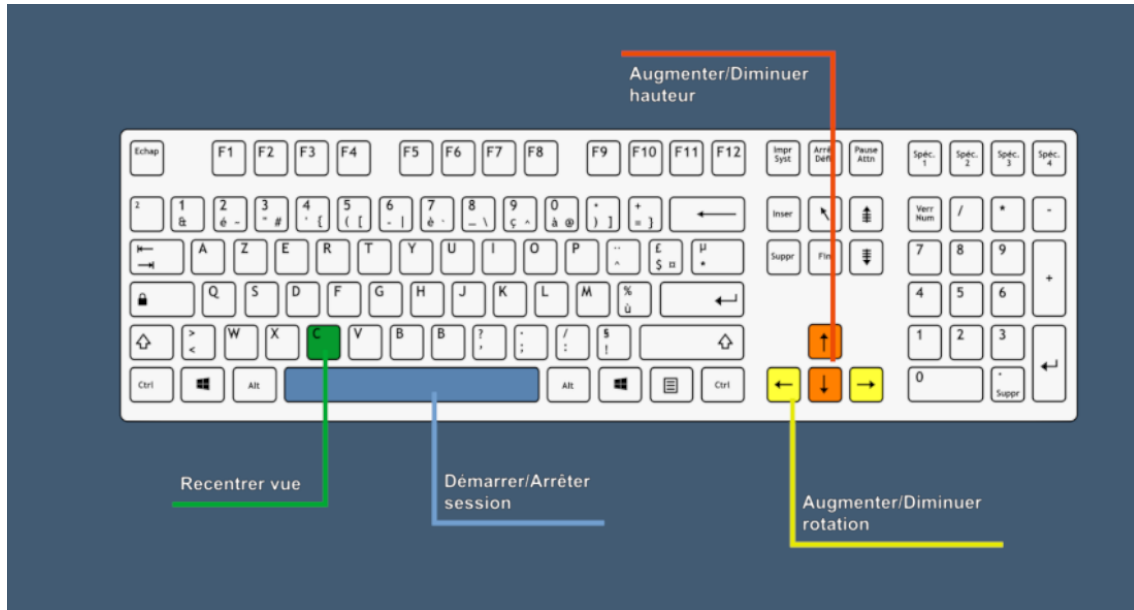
Augmenter/Diminuer hauteur

Echap F1 F2 F3 F4 F5 F6 F7 F8 F9 F10 F11 F12 Impr Syst Arrêt Défil Pause Attn Spéc. 1 Spéc. 2 Spéc. 3 Spéc. 4

² 1 & 2 é ~ 3 " # 4 ' { 5 ( [ 6 - | 7 è ` 8 _ \ 9 ç ^ 0 à @ ° ) ] + = } ⟵ Inser Verr Num / * -

A Z E R T Y U I O P ¨ ^ £ $ ¤ µ * Suppr Fin 7 8 9 +

Q S D F G H J K L M % ù 4 5 6

> < W X C V B B ? , . ; / : § ! ↑ 1 2 3

Ctrl Alt Alt Ctrl ← ↓ → 0 . Suppr

Recentrer vue

Démarrer/Arrêter session

Augmenter/Diminuer rotation